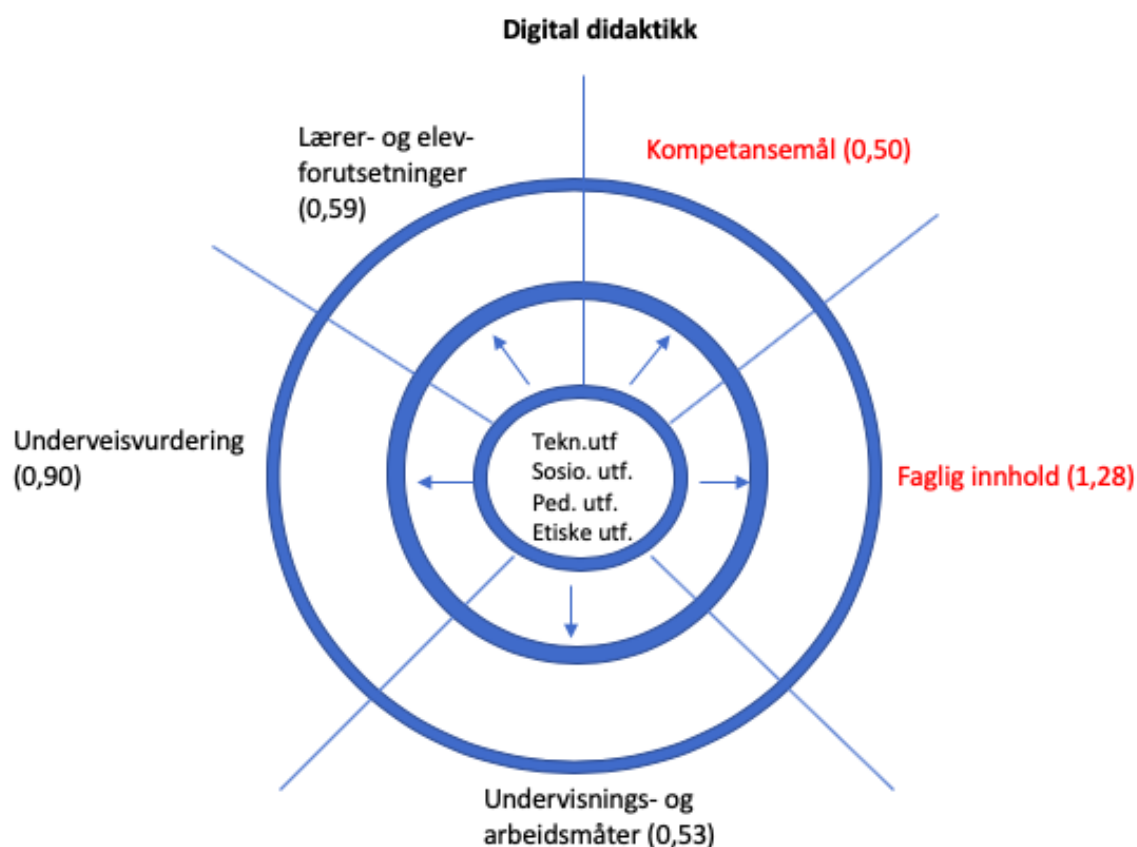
Digital didaktikk

Lærer- og elev-forutsetninger (0,59)

Kompetansemål (0,50)

Underveisvurdering (0,90)

Tekn.utf
Sosio. utf.
Ped. utf.
Etiske utf.

Faglig innhold (1,28)

Undervisnings- og arbeidsmåter (0,53)